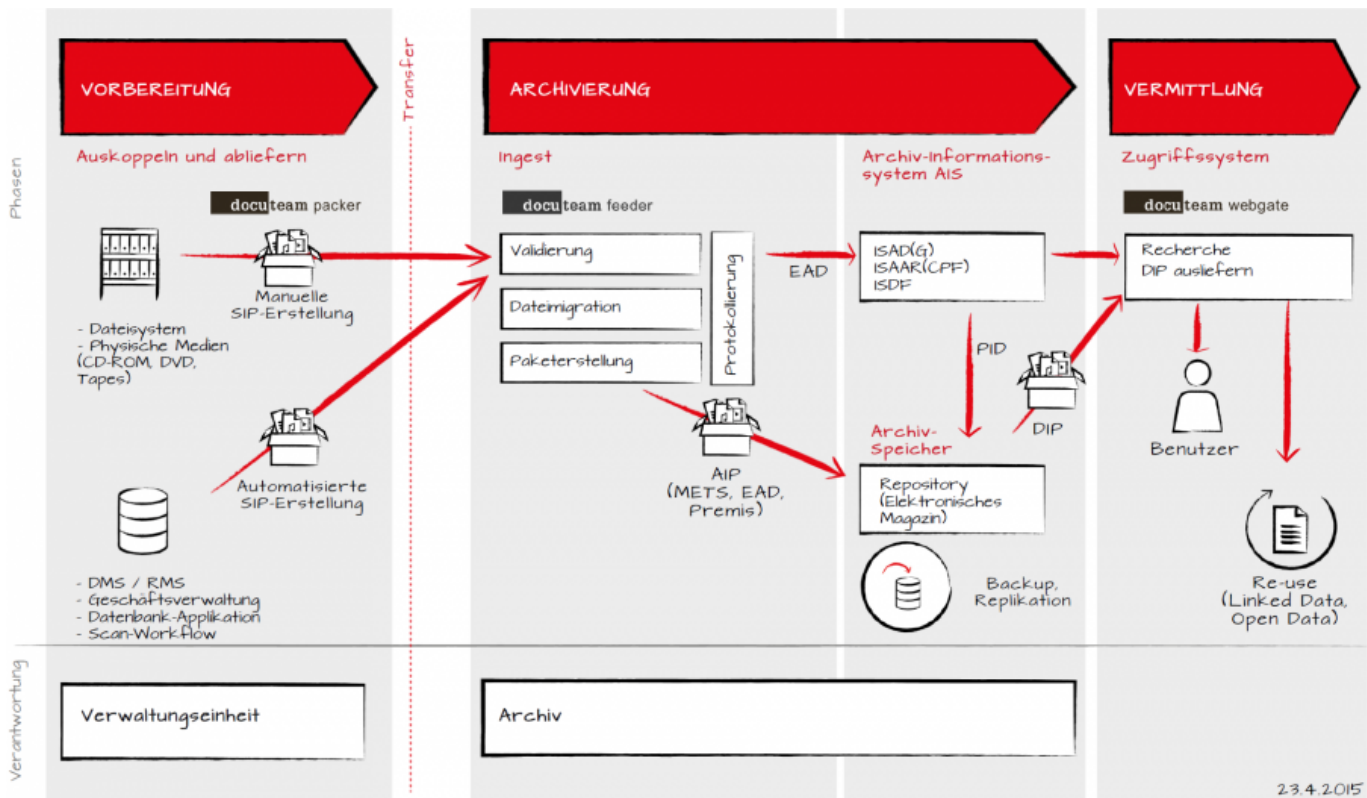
Phasen

VORBEREITUNG

Transfer

ARCHIVIERUNG

VERMITTLUNG

Auskoppeln und abliefern

docuteam packer

Manuelle SIP-Erstellung

- Dateisystem
- Physische Medien (CD-ROM, DVD, Tapes)

Automatisierte SIP-Erstellung

- DMS / RMS
- Geschäftsverwaltung
- Datenbank-Applikation
- Scan-Workflow

Ingest

docuteam feeder

Validierung

Dateimigration

Paketerstellung

Protokollierung

AIP (METS, EAD, Premis)

EAD

Archiv-Informationssystem AIS

ISAD(G)
ISAAR(CPF)
ISDF

PID

Archiv-Speicher

Repository (Elektronisches Magazin)

Backup, Replikation

DIP

Zugriffssystem

docuteam webgate

Recherche
DIP ausliefern

Benutzer

Re-use (Linked Data, Open Data)

Verantwortung

Verwaltungseinheit

Archiv

23.4.2015